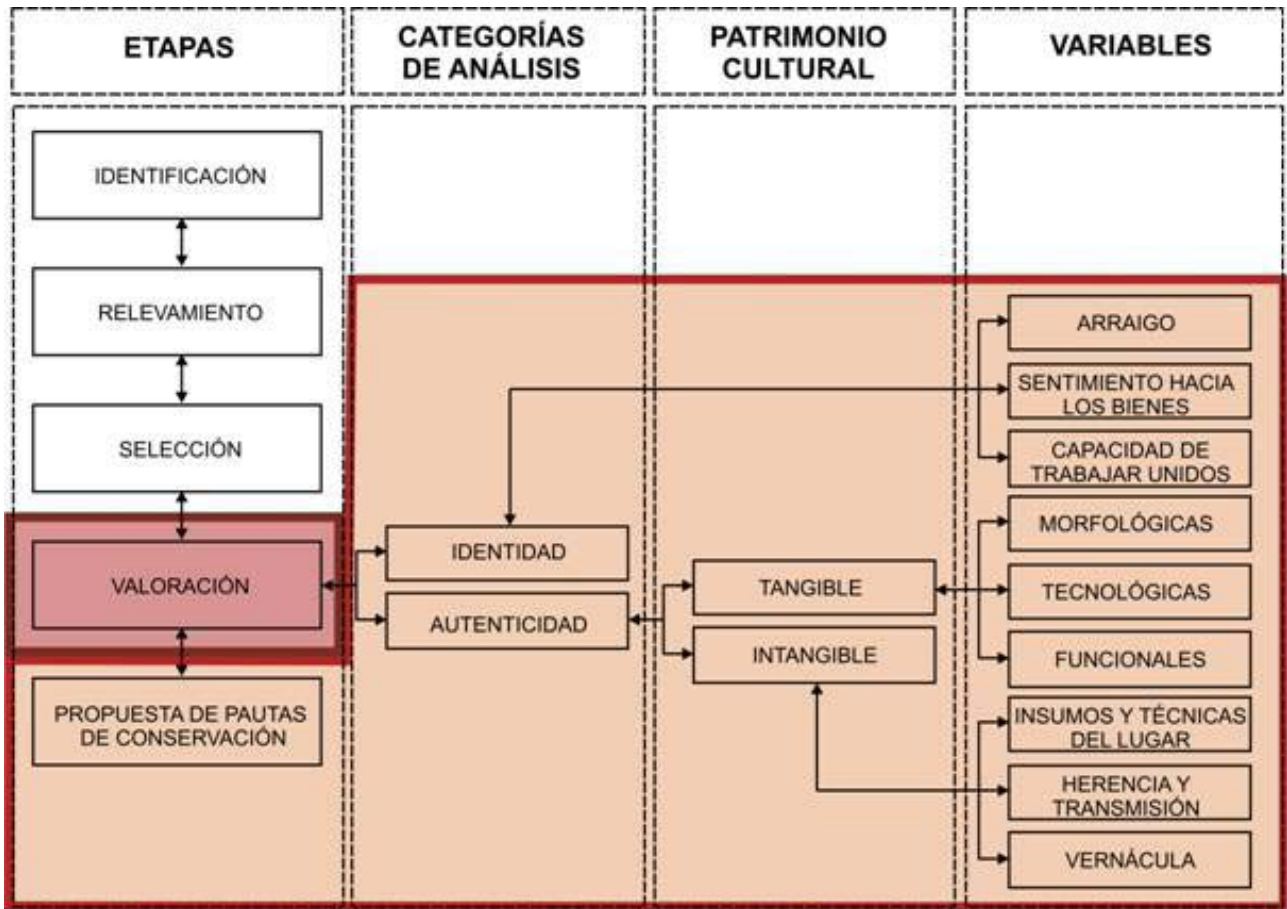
ETAPAS

CATEGORÍAS DE ANÁLISIS

PATRIMONIO CULTURAL

VARIABLES

IDENTIFICACIÓN

RELEVAMIENTO

SELECCIÓN

VALORACIÓN

PROPUESTA DE PAUTAS DE CONSERVACIÓN

IDENTIDAD

AUTENTICIDAD

TANGIBLE

INTANGIBLE

ARRAIGO

SENTIMIENTO HACIA LOS BIENES

CAPACIDAD DE TRABAJAR UNIDOS

MORFOLÓGICAS

TECNOLÓGICAS

FUNCIONALES

INSUMOS Y TÉCNICAS DEL LUGAR

HERENCIA Y TRANSMISIÓN

VERNÁCULA